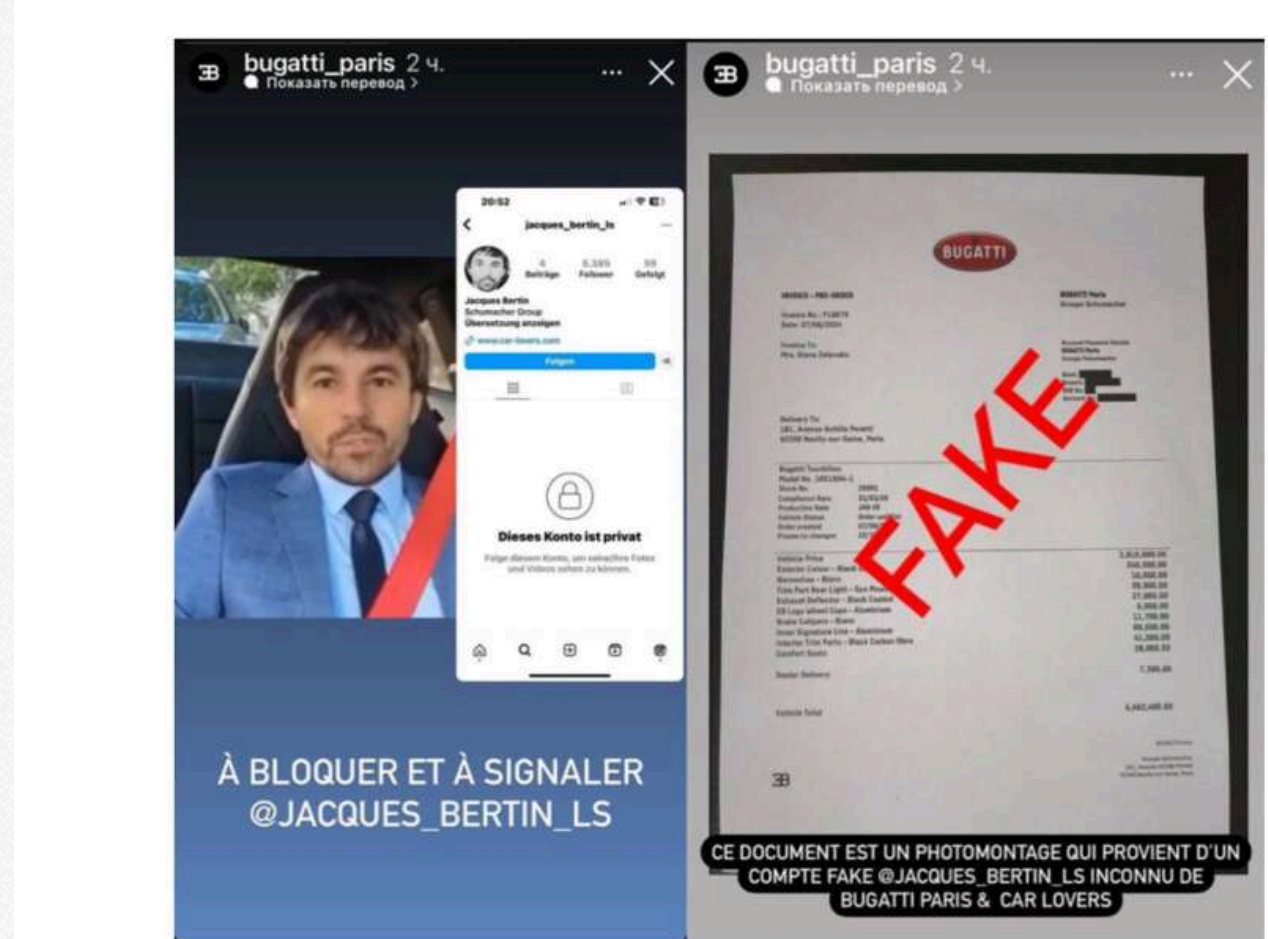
bugatti_paris 2 ч.
Показать перевод >

20:52

jacques_bertin_ls

4 Beiträge
8.395 Follower
59 Gefolgt

Jacques Bertin
Schumacher Group
Übersetzung anzeigen
www.car-lovers.com

Folgen

Dieses Konto ist privat
Folge diesem Konto, um seine/ihre Fotos und Videos sehen zu können.

À BLOQUER ET À SIGNALER
@JACQUES_BERTIN_LS

bugatti_paris 2 ч.
Показать перевод >

BUGATTI

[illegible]

FAKE

CE DOCUMENT EST UN PHOTOMONTAGE QUI PROVIENT D'UN COMPTE FAKE @JACQUES_BERTIN_LS INCONNU DE BUGATTI PARIS & CAR LOVERS